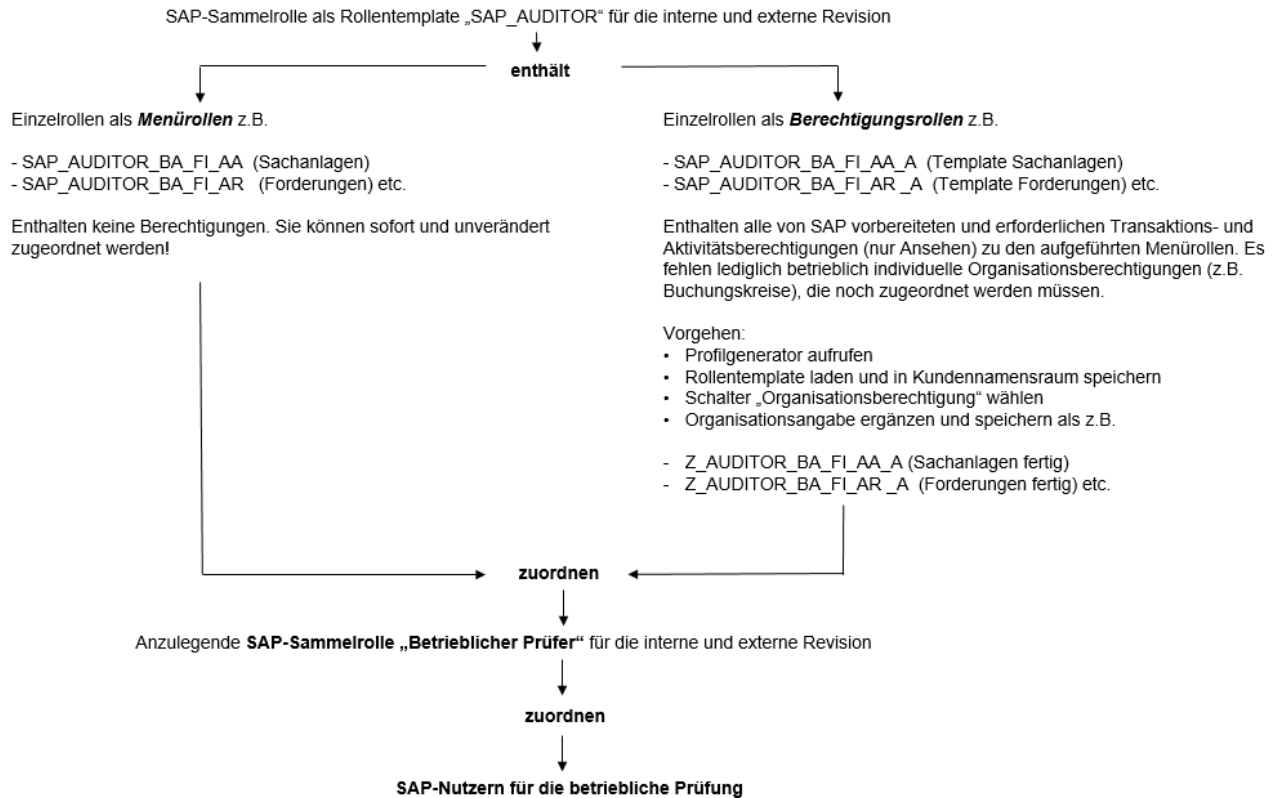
SAP-Sammelrolle als Rollentemplate „SAP_AUDITOR“ für die interne und externe Revision

**enthält**

Einzelrollen als ***Menürollen*** z.B.

- SAP_AUDITOR_BA_FI_AA (Sachanlagen)
- SAP_AUDITOR_BA_FI_AR (Forderungen) etc.

Enthalten keine Berechtigungen. Sie können sofort und unverändert zugeordnet werden!

Einzelrollen als ***Berechtigungsrollen*** z.B.

- SAP_AUDITOR_BA_FI_AA_A (Template Sachanlagen)
- SAP_AUDITOR_BA_FI_AR _A (Template Forderungen) etc.

Enthalten alle von SAP vorbereiteten und erforderlichen Transaktions- und Aktivitätsberechtigungen (nur Ansehen) zu den aufgeführten Menürollen. Es fehlen lediglich betrieblich individuelle Organisationsberechtigungen (z.B. Buchungskreise), die noch zugeordnet werden müssen.

Vorgehen:
• Profilgenerator aufrufen
• Rollentemplate laden und in Kundennamensraum speichern
• Schalter „Organisationsberechtigung“ wählen
• Organisationsangabe ergänzen und speichern als z.B.

- Z_AUDITOR_BA_FI_AA_A (Sachanlagen fertig)
- Z_AUDITOR_BA_FI_AR _A (Forderungen fertig) etc.

**zuordnen**

Anzulegende **SAP-Sammelrolle „Betrieblicher Prüfer“** für die interne und externe Revision

**zuordnen**

**SAP-Nutzern für die betriebliche Prüfung**